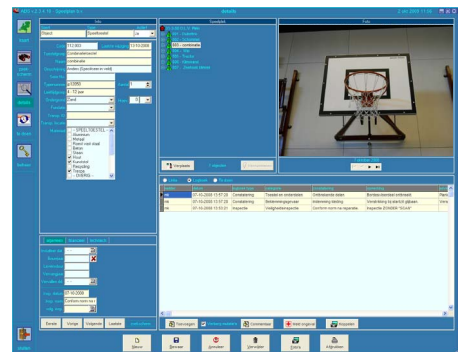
details

Info

Staand	Speeltoestel

113393	Laatste wijziging 13-10-2008

Combinatietoestel

combinatie

zonder (Speeltoestel in veld)

Kleur

Speellandschap

Type

Geslacht

Fabrikant

Leeftijdsgroep

4 - 12 jaar

Ondergrond

Zand

- SPEELTOESTEL -
Aluminium
Hangel
Romp voet staal
Beton
Steen
Hout
Kunststof
Recycling
Touw
- OVERIG -

Algemeen	Materialen	Aanschaf

Volgnummer

Boring

Complex

Vorige	Volgende	Laatste

Speelplek

Foto

Vorige foto

Volgende

Alle	Open	Gesloten

Datum	Soort	Inspecteur	Omschrijving	Opmerking

Inspectie	07-10-2008 13:17:22	Constatering	Treeden en onderdelen	Onderdelen vervangen
Inspectie	07-10-2008 13:17:29	Constatering	Bevestiging	Verankering	Bevestiging vervangen
Inspectie	07-10-2008 13:30:21	Inspectie	Veiligheidsinspectie	Conform norm	

Toevoegen	Wijzigen	Commentaar	Inspectie	Verwijderen

Nieuw	Bewaren	Annuleren	Verwijder	Zoeken	Afdrukken